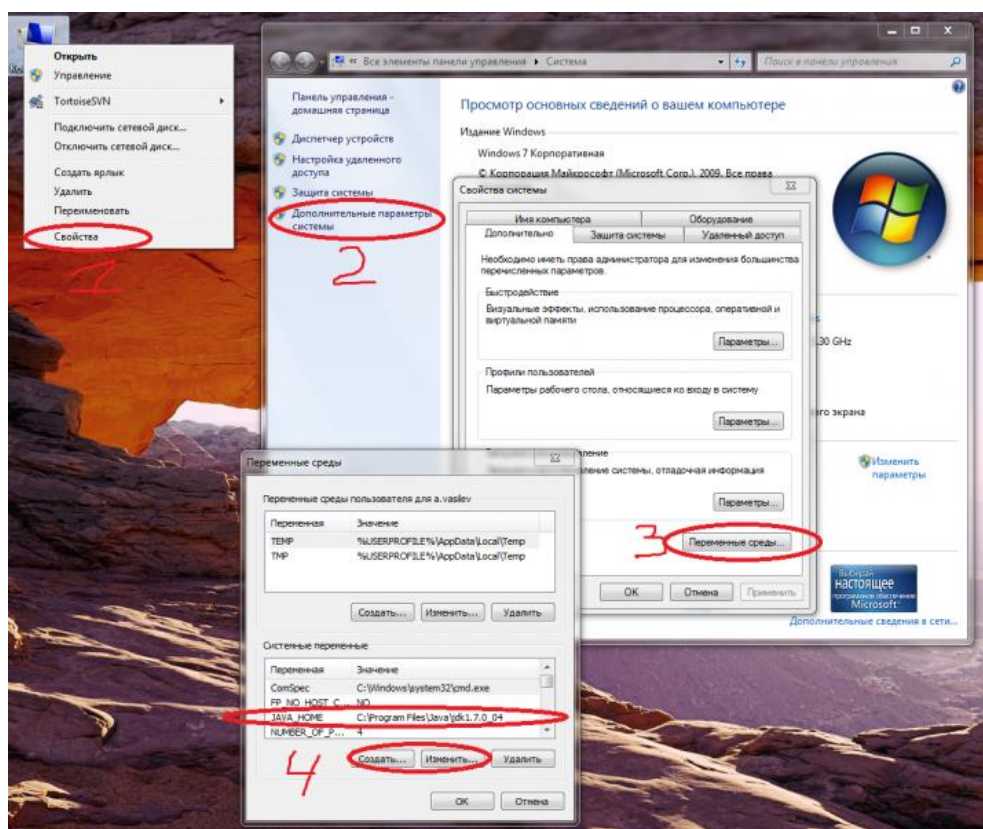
Открыть
Управление
TortoiseSVN
Подключить сетевой диск...
Отключить сетевой диск...
Создать ярлык
Удалить
Переименовать
Свойства

1

« Все элементы панели управления ▸ Система
Поиск в панели управления

Панель управления - домашняя страница
Диспетчер устройств
Настройка удаленного доступа
Защита системы
Дополнительные параметры системы

2

Просмотр основных сведений о вашем компьютере
Издание Windows
Windows 7 Корпоративная
© Корпорация Майкрософт (Microsoft Corp.), 2009. Все права

Свойства системы
Имя компьютера | Оборудование
Дополнительно | Защита системы | Удаленный доступ
Необходимо иметь права администратора для изменения большинства перечисленных параметров.
Быстродействие
Визуальные эффекты, использование процессора, оперативной и виртуальной памяти
Параметры...
Профили пользователей
Параметры рабочего стола, относящиеся ко входу в систему
Параметры...
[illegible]ление
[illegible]ление системы, отладочная информация
Параметры...
3
Переменные среды...
OK
Отмена
Применить

30 GHz
го экрана
Изменить параметры
Выбирай настоящее программное обеспечение Microsoft
Дополнительные сведения в сети...

Переменные среды
Переменные среды пользователя для a.vasilev
| Переменная | Значение |
|---|---|
| TEMP | %USERPROFILE%\AppData\Local\Temp |
| TMP | %USERPROFILE%\AppData\Local\Temp |
Создать... Изменить... Удалить
Системные переменные
| Переменная | Значение |
|---|---|
| ComSpec | C:\Windows\system32\cmd.exe |
| FP_NO_HOST_C... | NO |
| JAVA_HOME | C:\Program Files\Java\jdk1.7.0_04 |
| NUMBER_OF_P... | 4 |
4
Создать... Изменить... Удалить
OK
Отмена